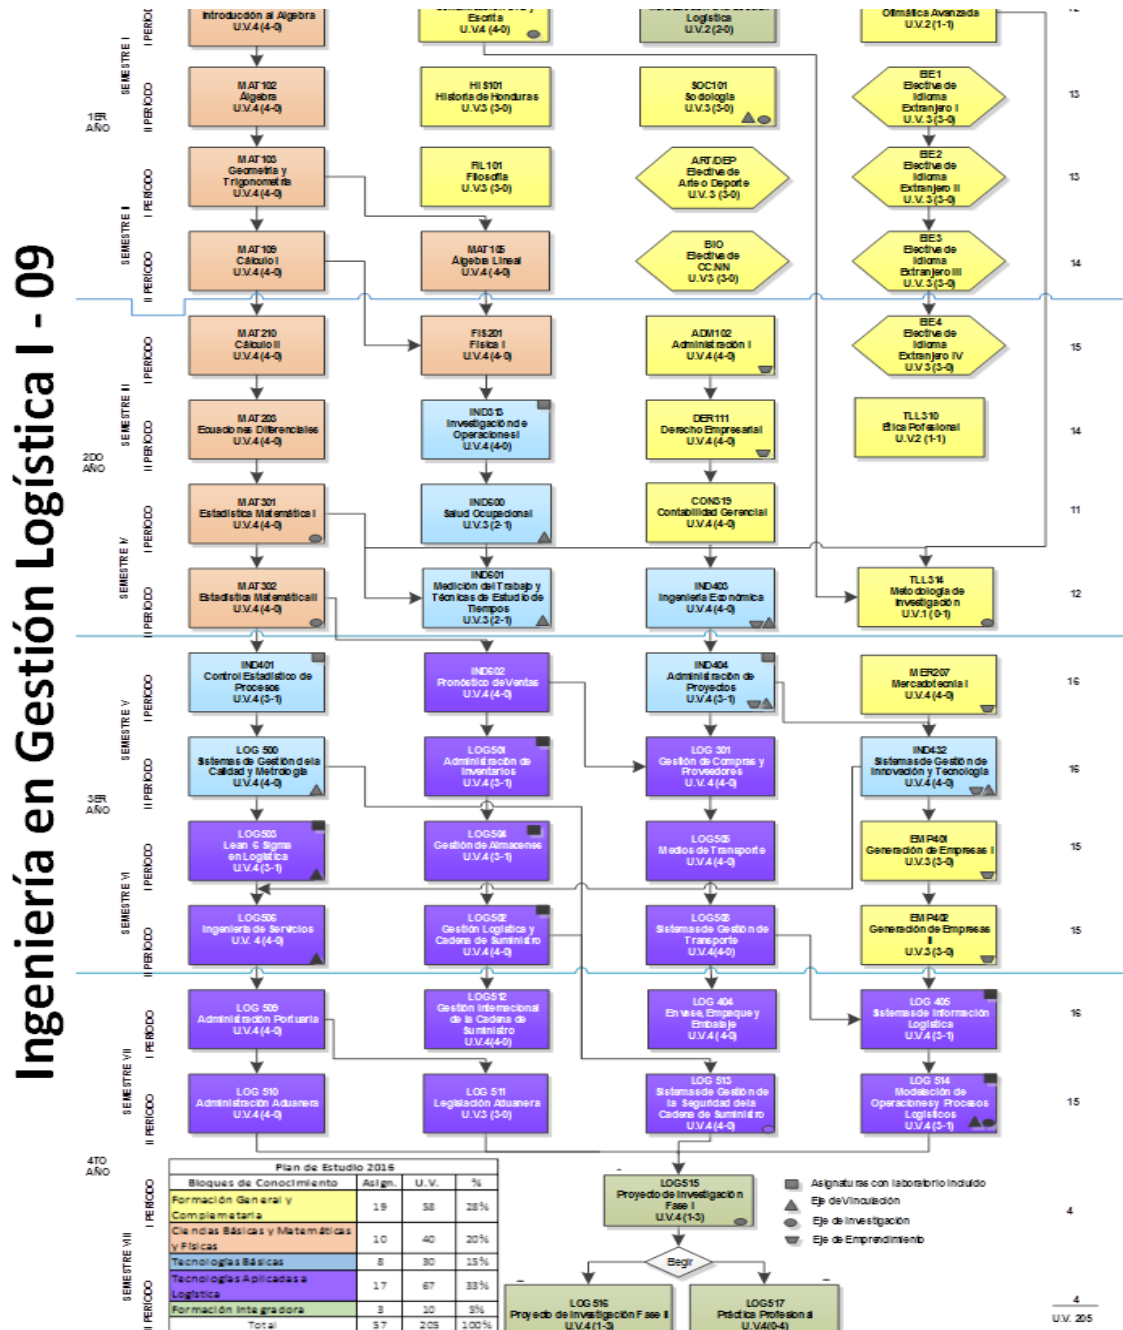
Ingeniería en Gestión Logística I - 09

1ER AÑO

SEMESTRE I

I PERIODO

Introducción al Álgebra
U.V.4 (4-0)

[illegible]
Escrita
U.V.4 (4-0)

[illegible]
Logística
U.V.2 (2-0)

Ofimática Avanzada
U.V.2 (1-1)

II PERIODO

MAT102
Álgebra
U.V.4 (4-0)

HIS101
Historia de Honduras
U.V.3 (3-0)

SOC101
Sociología
U.V.3 (3-0)

EE1
Electivo de Idioma Extranjero I
U.V.3 (3-0)

13

SEMESTRE II

I PERIODO

MAT103
Geometría y Trigonometría
U.V.4 (4-0)

FIL101
Filosofía
U.V.3 (3-0)

ART/DEP
Electivo de Arte o Deporte
U.V. 3 (3-0)

EE2
Electivo de Idioma Extranjero II
U.V.3 (3-0)

13

II PERIODO

MAT109
Cálculo I
U.V.4 (4-0)

MAT105
Álgebra Lineal
U.V.4 (4-0)

BIO
Electivo de CC.NN
U.V.3 (3-0)

EE3
Electivo de Idioma Extranjero III
U.V.3 (3-0)

14

2DO AÑO

SEMESTRE III

I PERIODO

MAT210
Cálculo II
U.V.4 (4-0)

FIS201
Física I
U.V.4 (4-0)

ADM102
Administración I
U.V.4 (4-0)

EE4
Electivo de Idioma Extranjero IV
U.V.3 (3-0)

15

II PERIODO

MAT203
Ecuaciones Diferenciales
U.V.4 (4-0)

IND313
Investigación de Operaciones I
U.V.4 (4-0)

DER111
Derecho Empresarial
U.V.4 (4-0)

TLL310
Ética Profesional
U.V.2 (1-1)

14

SEMESTRE IV

I PERIODO

MAT301
Estadística Matemática I
U.V.4 (4-0)

IND600
Salud Ocupacional
U.V.3 (2-1)

CON319
Contabilidad Gerencial
U.V.4 (4-0)

11

II PERIODO

MAT302
Estadística Matemática II
U.V.4 (4-0)

IND601
Medición del Trabajo y Técnicas de Estudio de Tiempos
U.V.3 (2-1)

IND403
Ingeniería Económica
U.V.4 (4-0)

TLL314
Metodología de Investigación
U.V.1 (0-1)

12

3ER AÑO

SEMESTRE V

I PERIODO

IND401
Control Estadístico de Procesos
U.V.4 (3-1)

IND602
Pronóstico de Ventas
U.V.4 (4-0)

IND404
Administración de Proyectos
U.V.4 (3-1)

MER207
Mercadotecnia I
U.V.4 (4-0)

16

II PERIODO

LOG 500
Sistemas de Gestión de la Calidad y Metrología
U.V.4 (4-0)

LOG501
Administración de Inventarios
U.V.4 (3-1)

LOG 301
Gestión de Compras y Proveedores
U.V. 4 (4-0)

IND432
Sistemas de Gestión de Innovación y Tecnología
U.V.4 (4-0)

16

SEMESTRE VI

I PERIODO

LOG503
Lean 6 Sigma en Logística
U.V.4 (3-1)

LOG504
Gestión de Almacenes
U.V.4 (3-1)

LOG505
Medios de Transporte
U.V.4 (4-0)

EMP401
Generación de Empresas I
U.V.3 (3-0)

15

II PERIODO

LOG506
Ingeniería de Servicios
U.V. 4 (4-0)

LOG502
Gestión Logística y Cadena de Suministro
U.V.4 (4-0)

LOG508
Sistemas de Gestión de Transporte
U.V.4(4-0)

EMP402
Generación de Empresas II
U.V.3 (3-0)

15

4TO AÑO

SEMESTRE VII

I PERIODO

LOG 509
Administración Portuaria
U.V.4 (4-0)

LOG512
Gestión Internacional de la Cadena de Suministro
U.V.4(4-0)

LOG 404
Envase, Empaque y Embalaje
U.V.4 (4-0)

LOG 405
Sistemas de Información Logística
U.V.4 (3-1)

16

II PERIODO

LOG 510
Administración Aduanera
U.V.4 (4-0)

LOG 511
Legislación Aduanera
U.V.3 (3-0)

LOG 513
Sistemas de Gestión de la Seguridad de la Cadena de Suministro
U.V.4 (4-0)

LOG 514
Modelación de Operaciones y Procesos Logísticos
U.V.4 (3-1)

15

SEMESTRE VIII

I PERIODO

LOG515
Proyecto de Investigación Fase I
U.V.4 (1-3)

4

Elegir

II PERIODO

LOG 516
Proyecto de Investigación Fase II
U.V.4 (1-3)

LOG517
Práctica Profesional
U.V.4(0-4)

4

U.V. 205

Asignaturas con laboratorio incluido
Eje de Vinculación
Eje de Investigación
Eje de Emprendimiento

| Plan de Estudio 2016 | | | |
|---|---|---|---|
| Bloques de Conocimiento | Asign. | U.V. | % |
| Formación General y Complementaria | 19 | 58 | 28% |
| Ciencias Básicas y Matemáticas y Físicas | 10 | 40 | 20% |
| Tecnologías Básicas | 8 | 30 | 15% |
| Tecnologías Aplicadas a Logística | 17 | 67 | 33% |
| Formación integradora | 3 | 10 | 5% |
| Total | 57 | 205 | 100% |